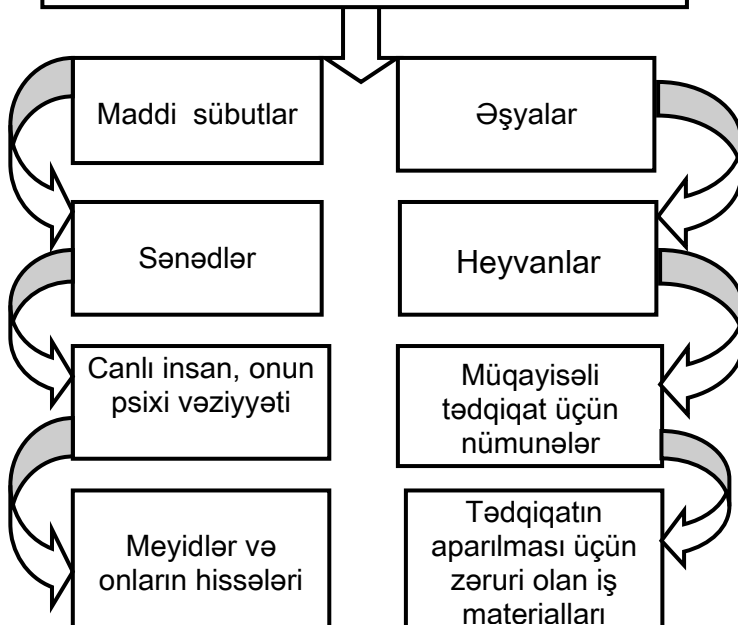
Maddi sübutlar

Əşyalar

Sənədlər

Heyvanlar

Canlı insan, onun psixi vəziyyəti

Müqayisəli tədqiqat üçün nümunələr

Meyidlər və onların hissələri

Tədqiqatın aparılması üçün zəruri olan iş materialları